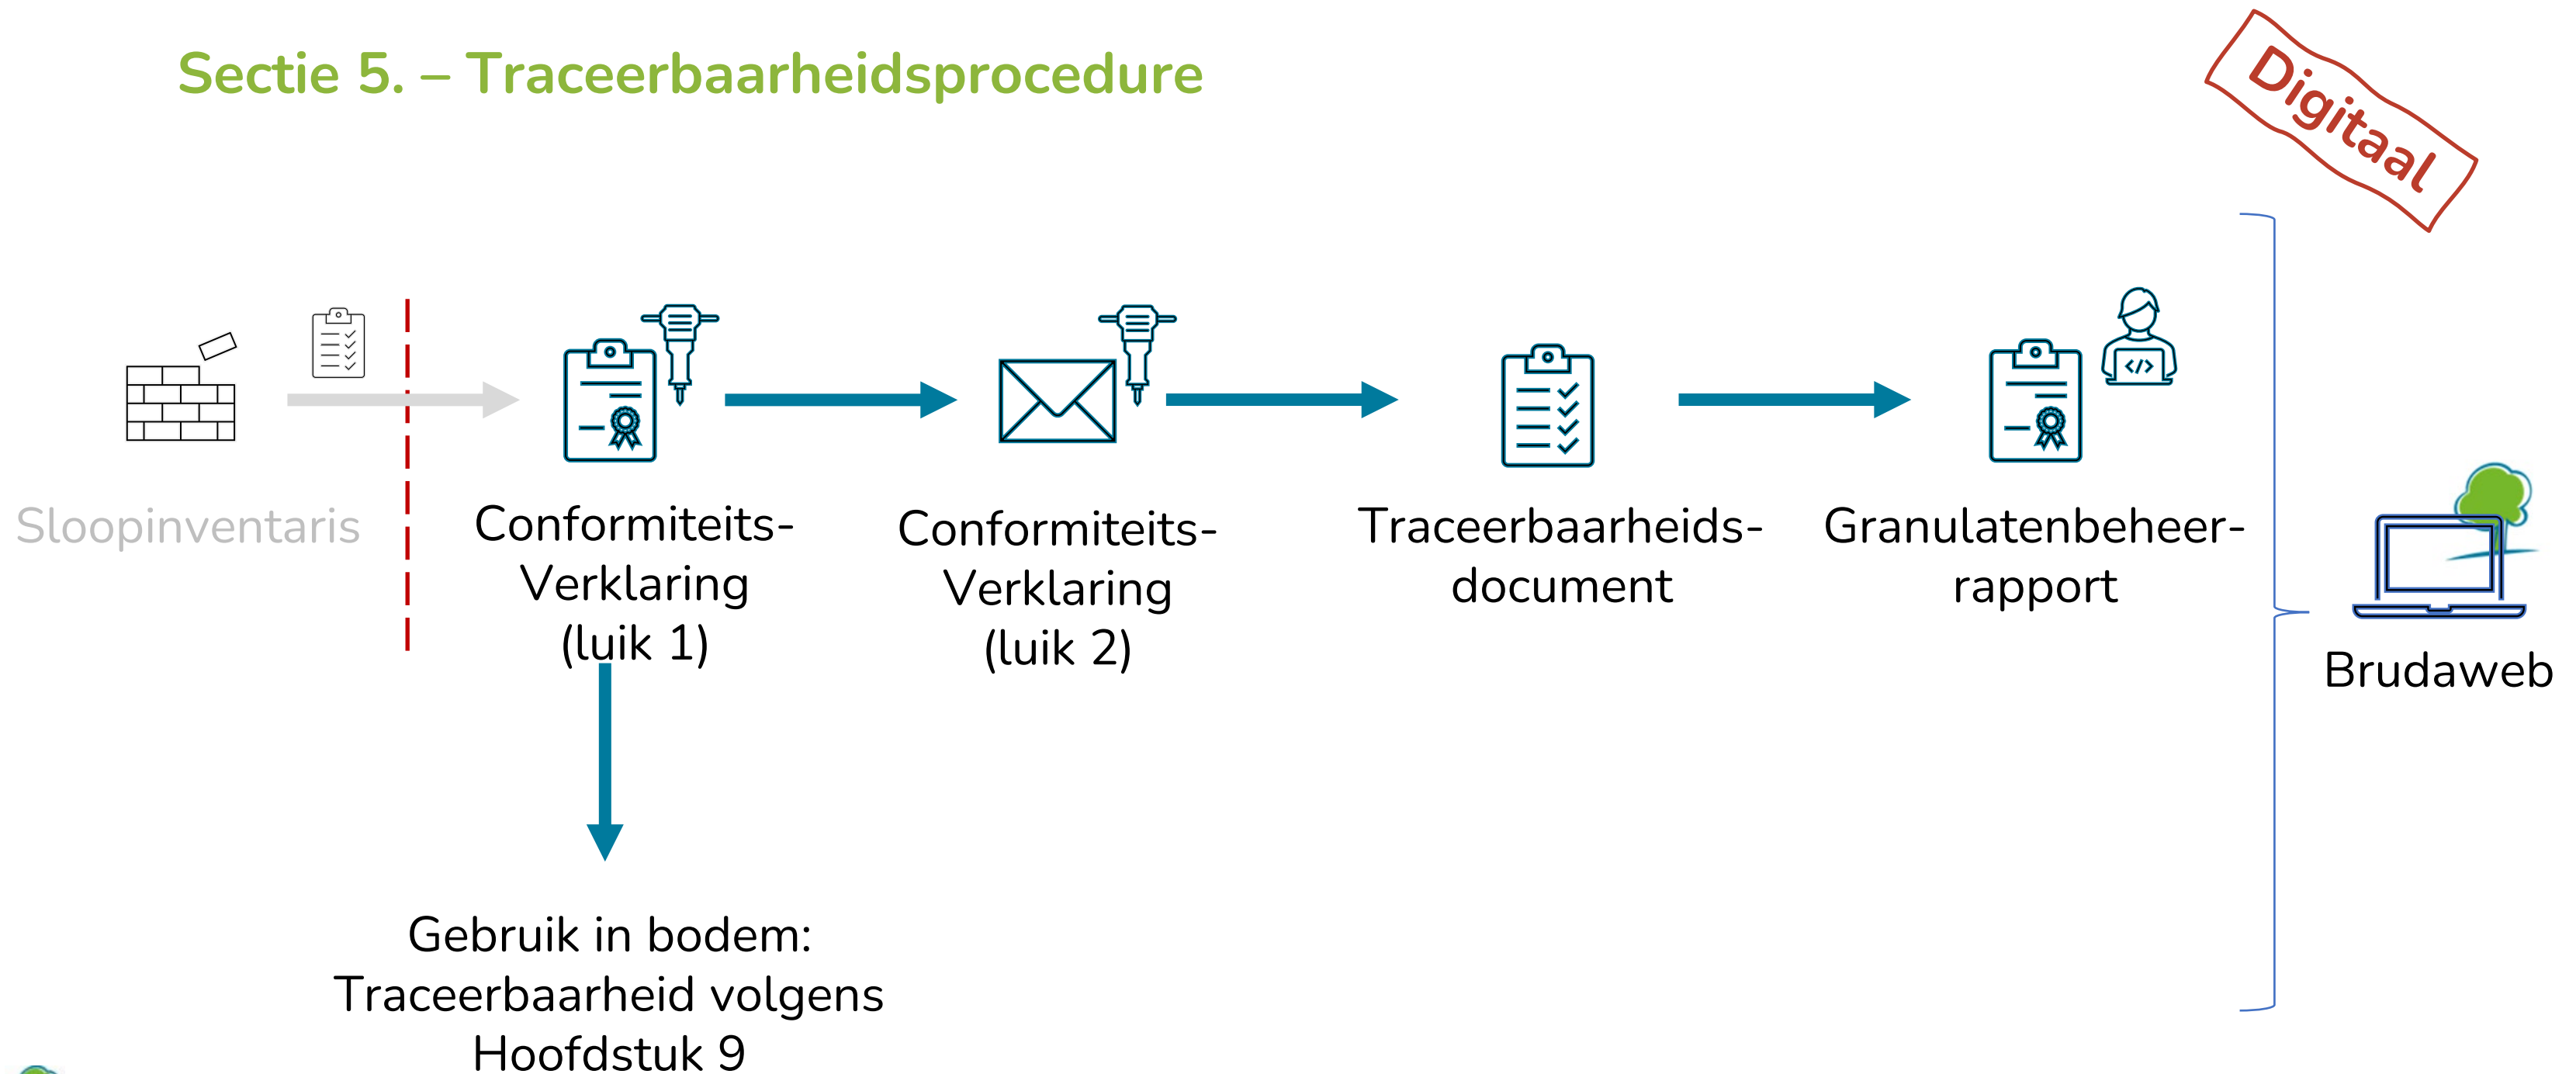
Sectie 5. – Traceerbaarheidsprocedure

Digitaal

Sloopinventaris

Conformiteits-Verklaring (luik 1)

Conformiteits-Verklaring (luik 2)

Traceerbaarheids-document

Granulatenbeheer-rapport

Brudaweb

Gebruik in bodem: Traceerbaarheid volgens Hoofdstuk 9